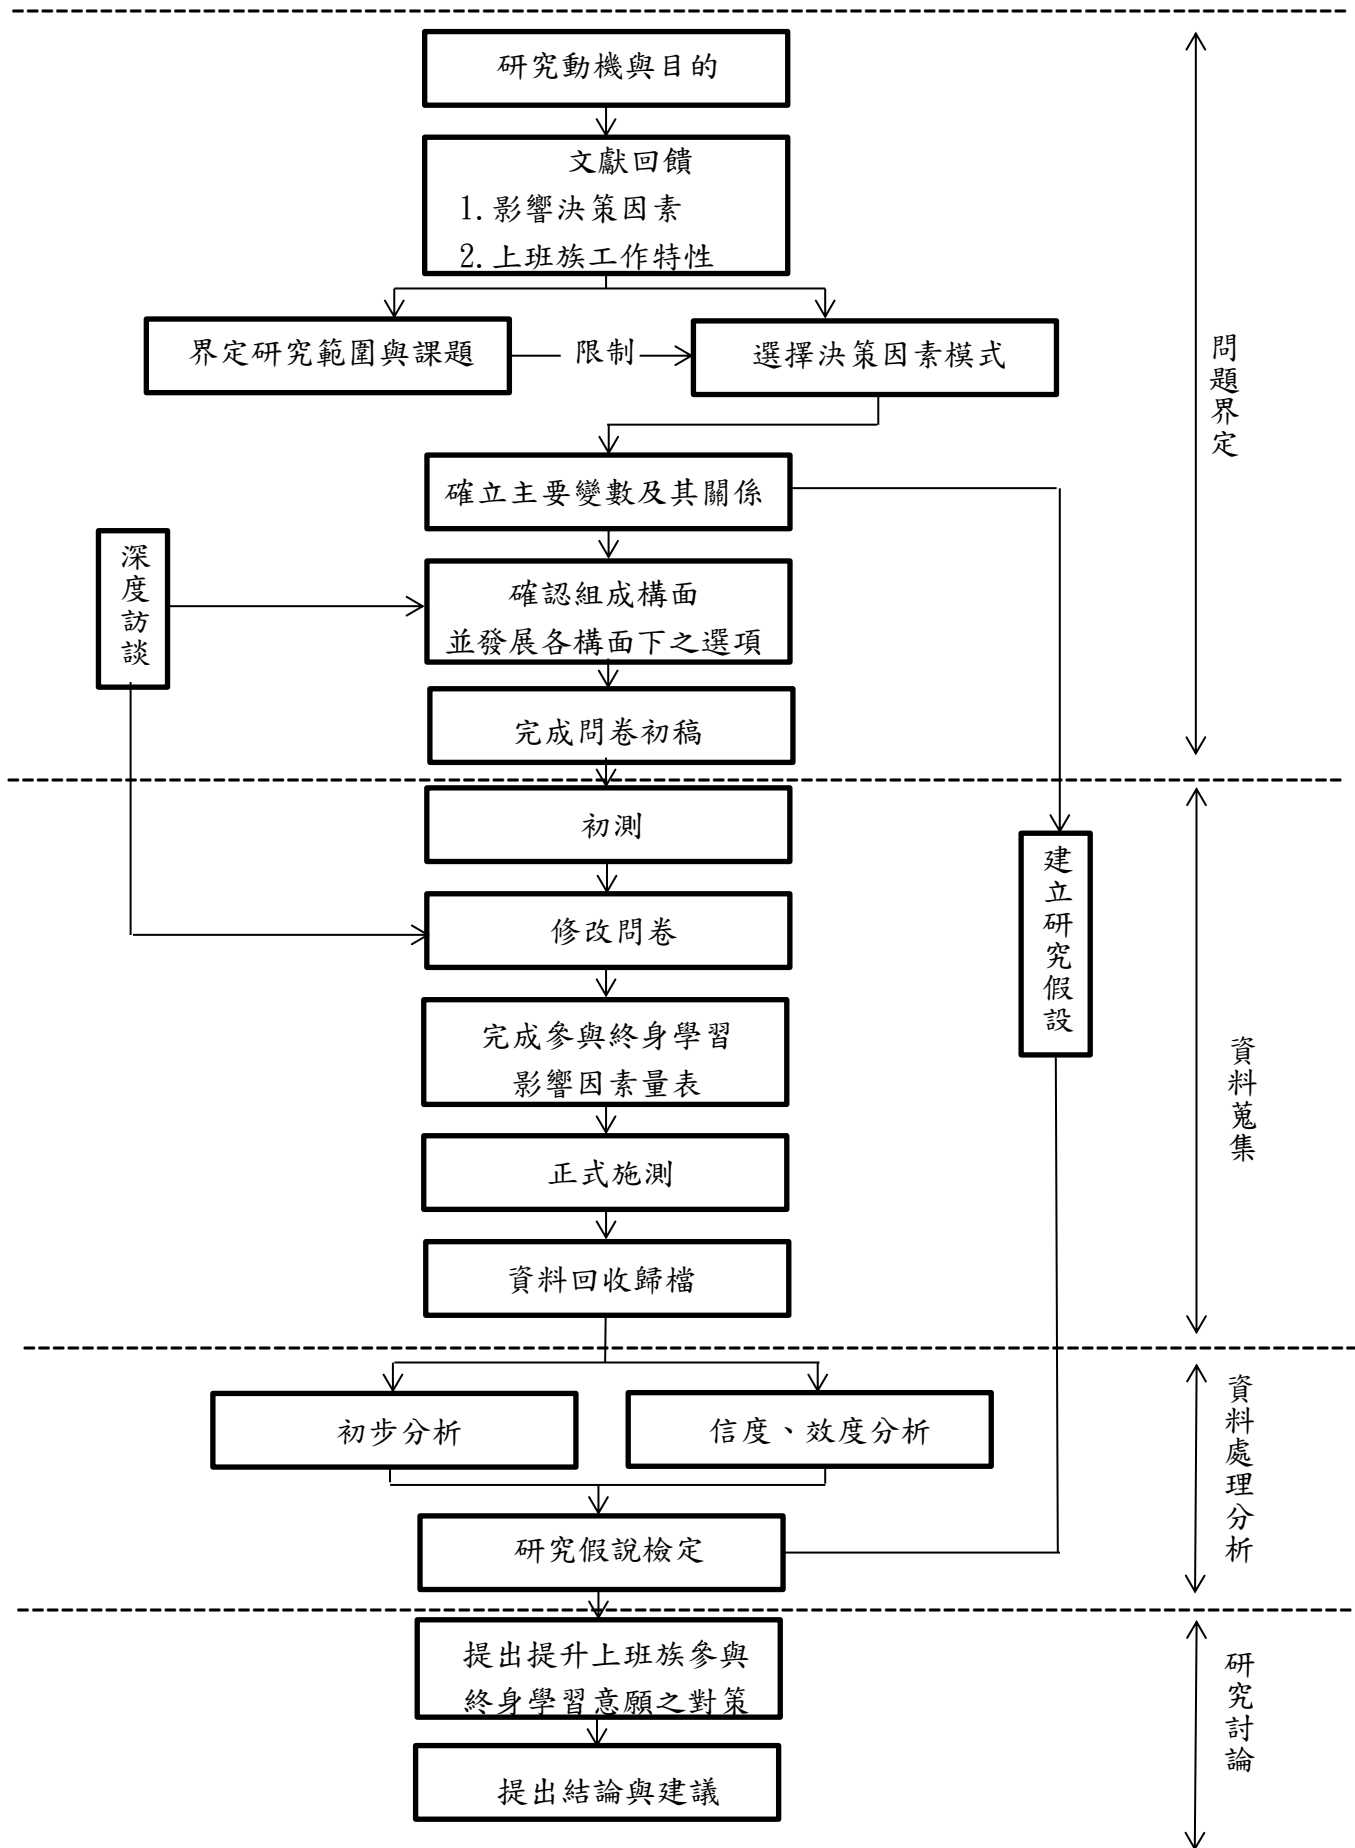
研究動機與目的

文獻回饋
1.影響決策因素
2.上班族工作特性

界定研究範圍與課題

限制

選擇決策因素模式

問題界定

確立主要變數及其關係

深度訪談

確認組成構面
並發展各構面下之選項

完成問卷初稿

初測

建立研究假設

修改問卷

完成參與終身學習
影響因素量表

資料蒐集

正式施測

資料回收歸檔

初步分析

信度、效度分析

資料處理分析

研究假說檢定

提出提升上班族參與
終身學習意願之對策

研究討論

提出結論與建議